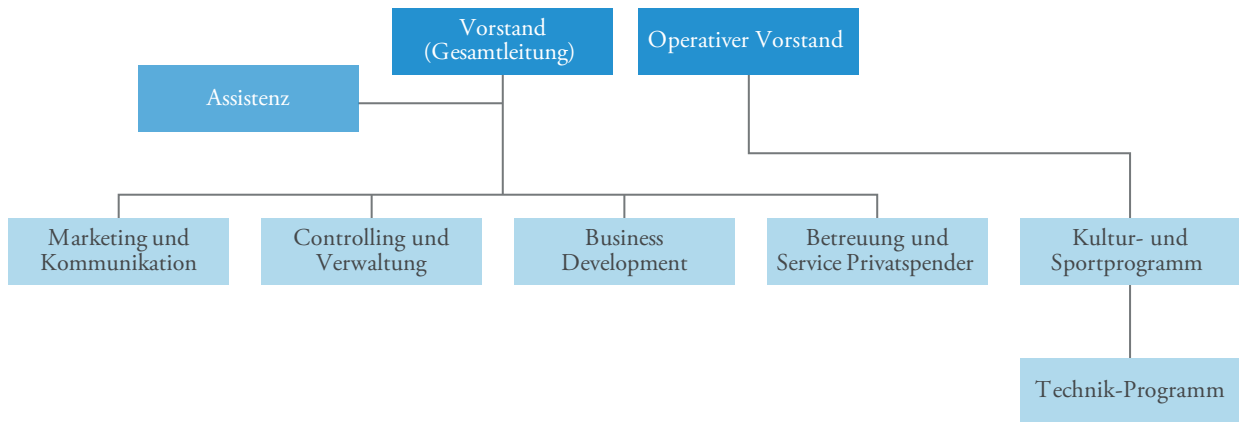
Vorstand (Gesamtleitung)

Operativer Vorstand

Assistenz

Marketing und Kommunikation

Controlling und Verwaltung

Business Development

Betreuung und Service Privatspender

Kultur- und Sportprogramm

Technik-Programm